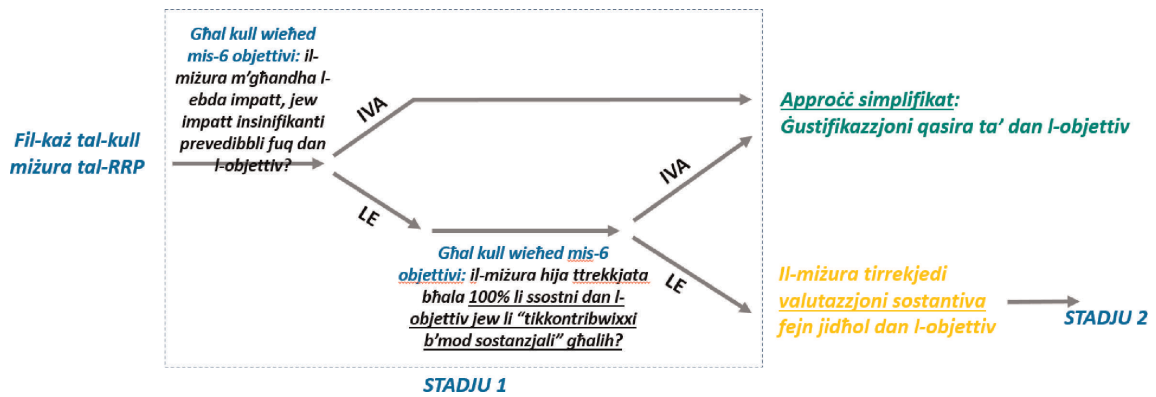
Fil-każ tal-kull miżura tal-RRP

Għal kull wieħed mis-6 objettivi: il-miżura m'għandha l-ebda impatt, jew impatt insinifikanti prevedibbli fuq dan l-objettiv?

IVA

LE

Approċċ simplifikat: Ġustifikazzjoni qasira ta' dan l-objettiv

Għal kull wieħed mis-6 objettivi: il-miżura hija ttrekkjata bħala 100% li ssostni dan l-objettiv jew li "tikkontribwixxi b'mod sostanzjali" għalih?

IVA

LE

Il-miżura tirrekjedi valutazzjoni sostantiva fejn jidħol dan l-objettiv

STADJU 2

STADJU 1